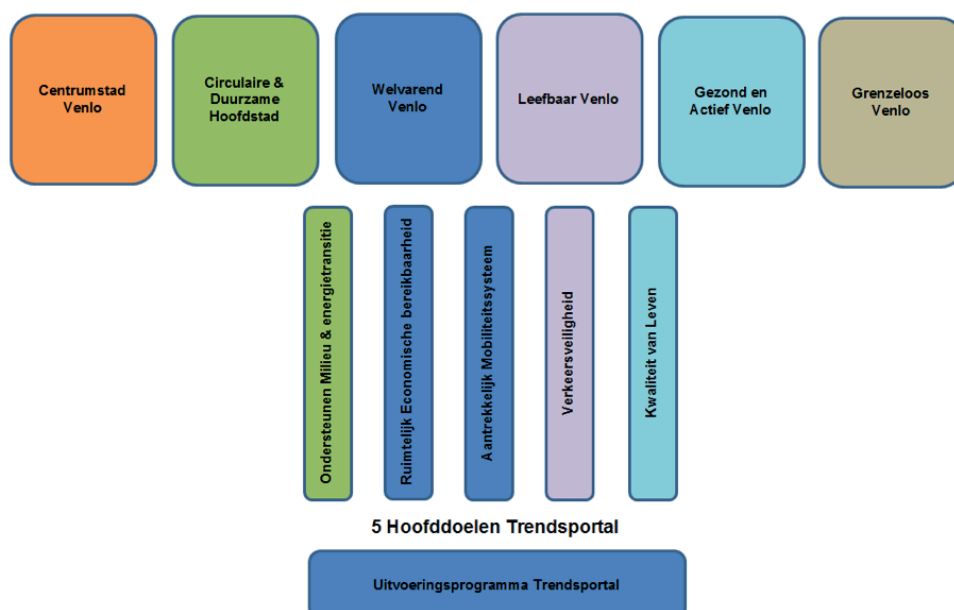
Centrumstad Venlo

Circulaire & Duurzame Hoofdstad

Welvarend Venlo

Leefbaar Venlo

Gezond en Actief Venlo

Grenzeloos Venlo

Ondersteunen Milieu & energietransitie

Ruimtelijk Economische bereikbaarheid

Aantrekkelijk Mobiliteitssysteem

Verkeersveiligheid

Kwaliteit van Leven

5 Hoofddoelen Trendsportal

Uitvoeringsprogramma Trendsportal